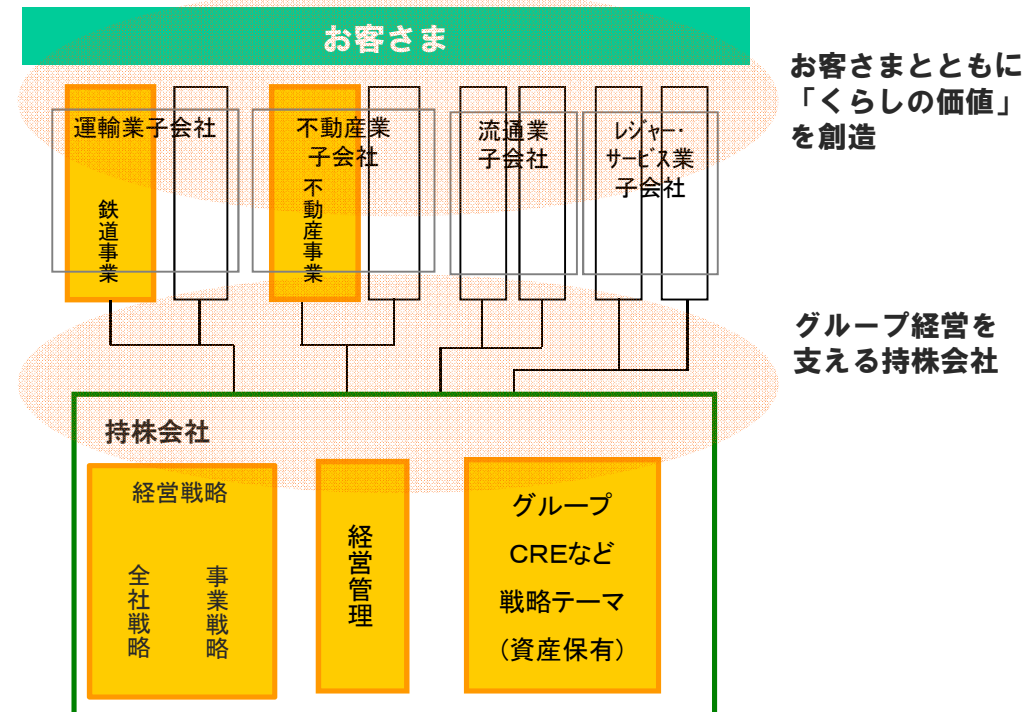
お客さま

運輸業子会社

鉄道事業

不動産業子会社

不動産事業

流通業子会社

レジャー・サービス業子会社

お客さまとともに「くらしの価値」を創造

グループ経営を支える持株会社

持株会社

経営戦略

全社戦略

事業戦略

経営管理

グループ CREなど 戦略テーマ （資産保有）